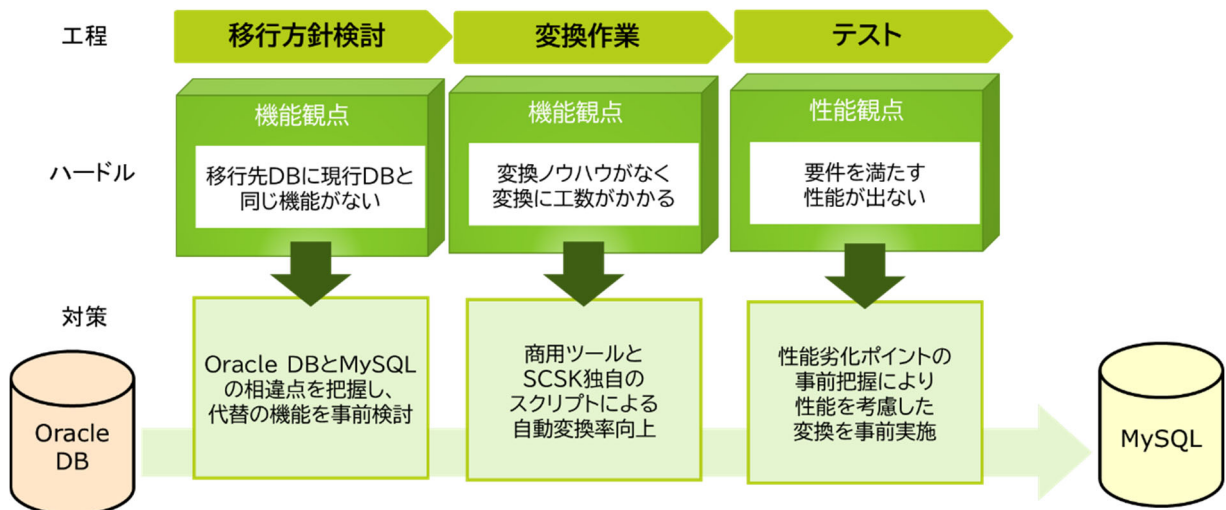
工程

移行方針検討

変換作業

テスト

ハードル

機能観点

移行先DBに現行DBと同じ機能がない

機能観点

変換ノウハウがなく変換に工数がかかる

性能観点

要件を満たす性能が出ない

対策

Oracle DBとMySQLの相違点を把握し、代替の機能を事前検討

商用ツールとSCSK独自のスクリプトによる自動変換率向上

性能劣化ポイントの事前把握により性能を考慮した変換を事前実施

Oracle DB

MySQL